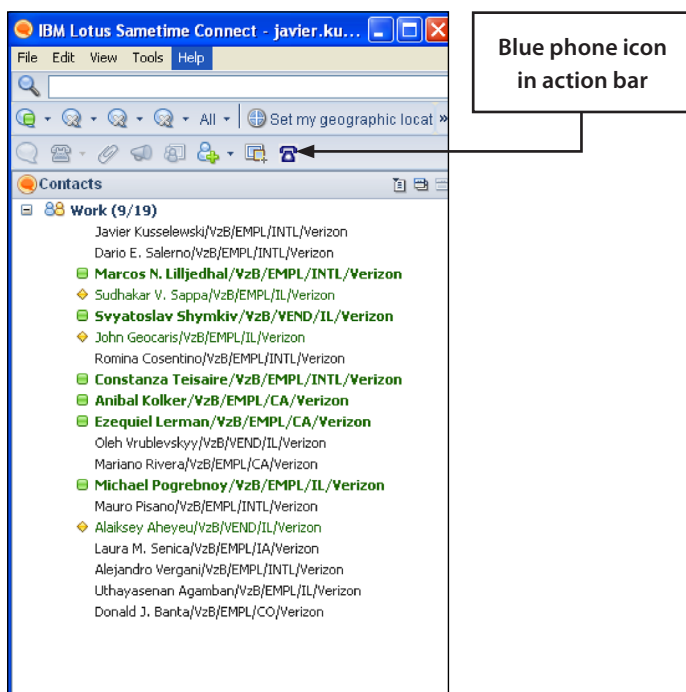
IBM Lotus Sametime Connect - javier.ku...

File Edit View Tools Help

All Set my geographic locat »

Blue phone icon in action bar

Contacts

Work (9/19)
Javier Kusselewski/VzB/EMPL/INTL/Verizon
Dario E. Salerno/VzB/EMPL/INTL/Verizon
Marcos N. Lilljedhal/VzB/EMPL/INTL/Verizon
Sudhakar V. Sappa/VzB/EMPL/IL/Verizon
Svyatoslav Shymkiv/VzB/VEND/IL/Verizon
John Geocaris/VzB/EMPL/IL/Verizon
Romina Cosentino/VzB/EMPL/INTL/Verizon
Constanza Teisaire/VzB/EMPL/INTL/Verizon
Anibal Kolker/VzB/EMPL/CA/Verizon
Ezequiel Lerman/VzB/EMPL/CA/Verizon
Oleh Vrublevskyy/VzB/VEND/IL/Verizon
Mariano Rivera/VzB/EMPL/CA/Verizon
Michael Pogrebnoy/VzB/EMPL/IL/Verizon
Mauro Pisano/VzB/EMPL/INTL/Verizon
Alaiksey Aheyeu/VzB/VEND/IL/Verizon
Laura M. Senica/VzB/EMPL/IA/Verizon
Alejandro Vergani/VzB/EMPL/INTL/Verizon
Uthayasenan Agamban/VzB/EMPL/IL/Verizon
Donald J. Banta/VzB/EMPL/CO/Verizon